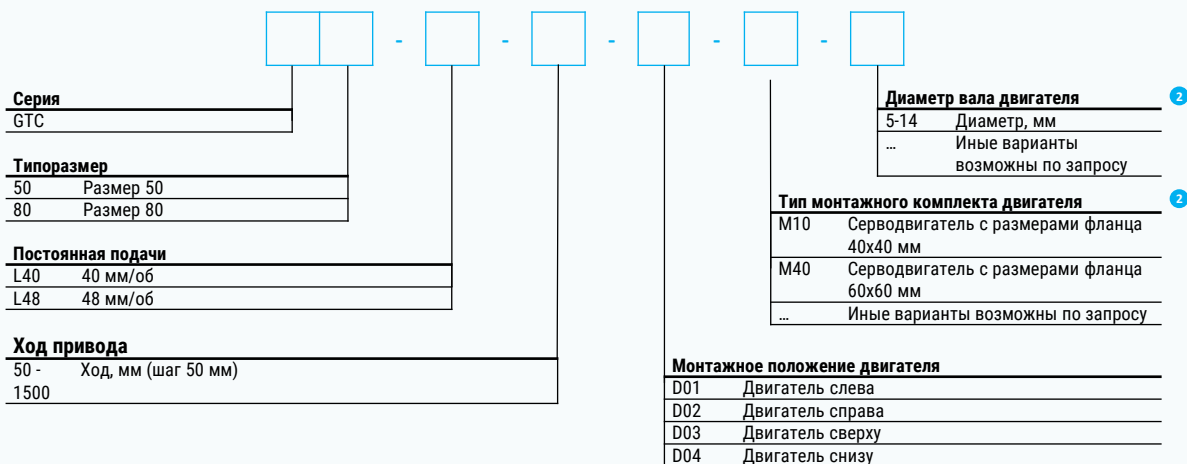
- - - - -

**Серия**

| GTC | |
|---|---|

**Типоразмер**

| 50 | Размер 50 |
|---|---|
| 80 | Размер 80 |

**Постоянная подачи**

| L40 | 40 мм/об |
|---|---|
| L48 | 48 мм/об |

**Ход привода**

| 50 - 1500 | Ход, мм (шаг 50 мм) |
|---|---|

**Диаметр вала двигателя** 2

| 5-14 | Диаметр, мм |
|---|---|
| … | Иные варианты возможны по запросу |

**Тип монтажного комплекта двигателя** 2

| M10 | Серводвигатель с размерами фланца 40x40 мм |
|---|---|
| M40 | Серводвигатель с размерами фланца 60x60 мм |
| … | Иные варианты возможны по запросу |

**Монтажное положение двигателя**

| D01 | Двигатель слева |
|---|---|
| D02 | Двигатель справа |
| D03 | Двигатель сверху |
| D04 | Двигатель снизу |